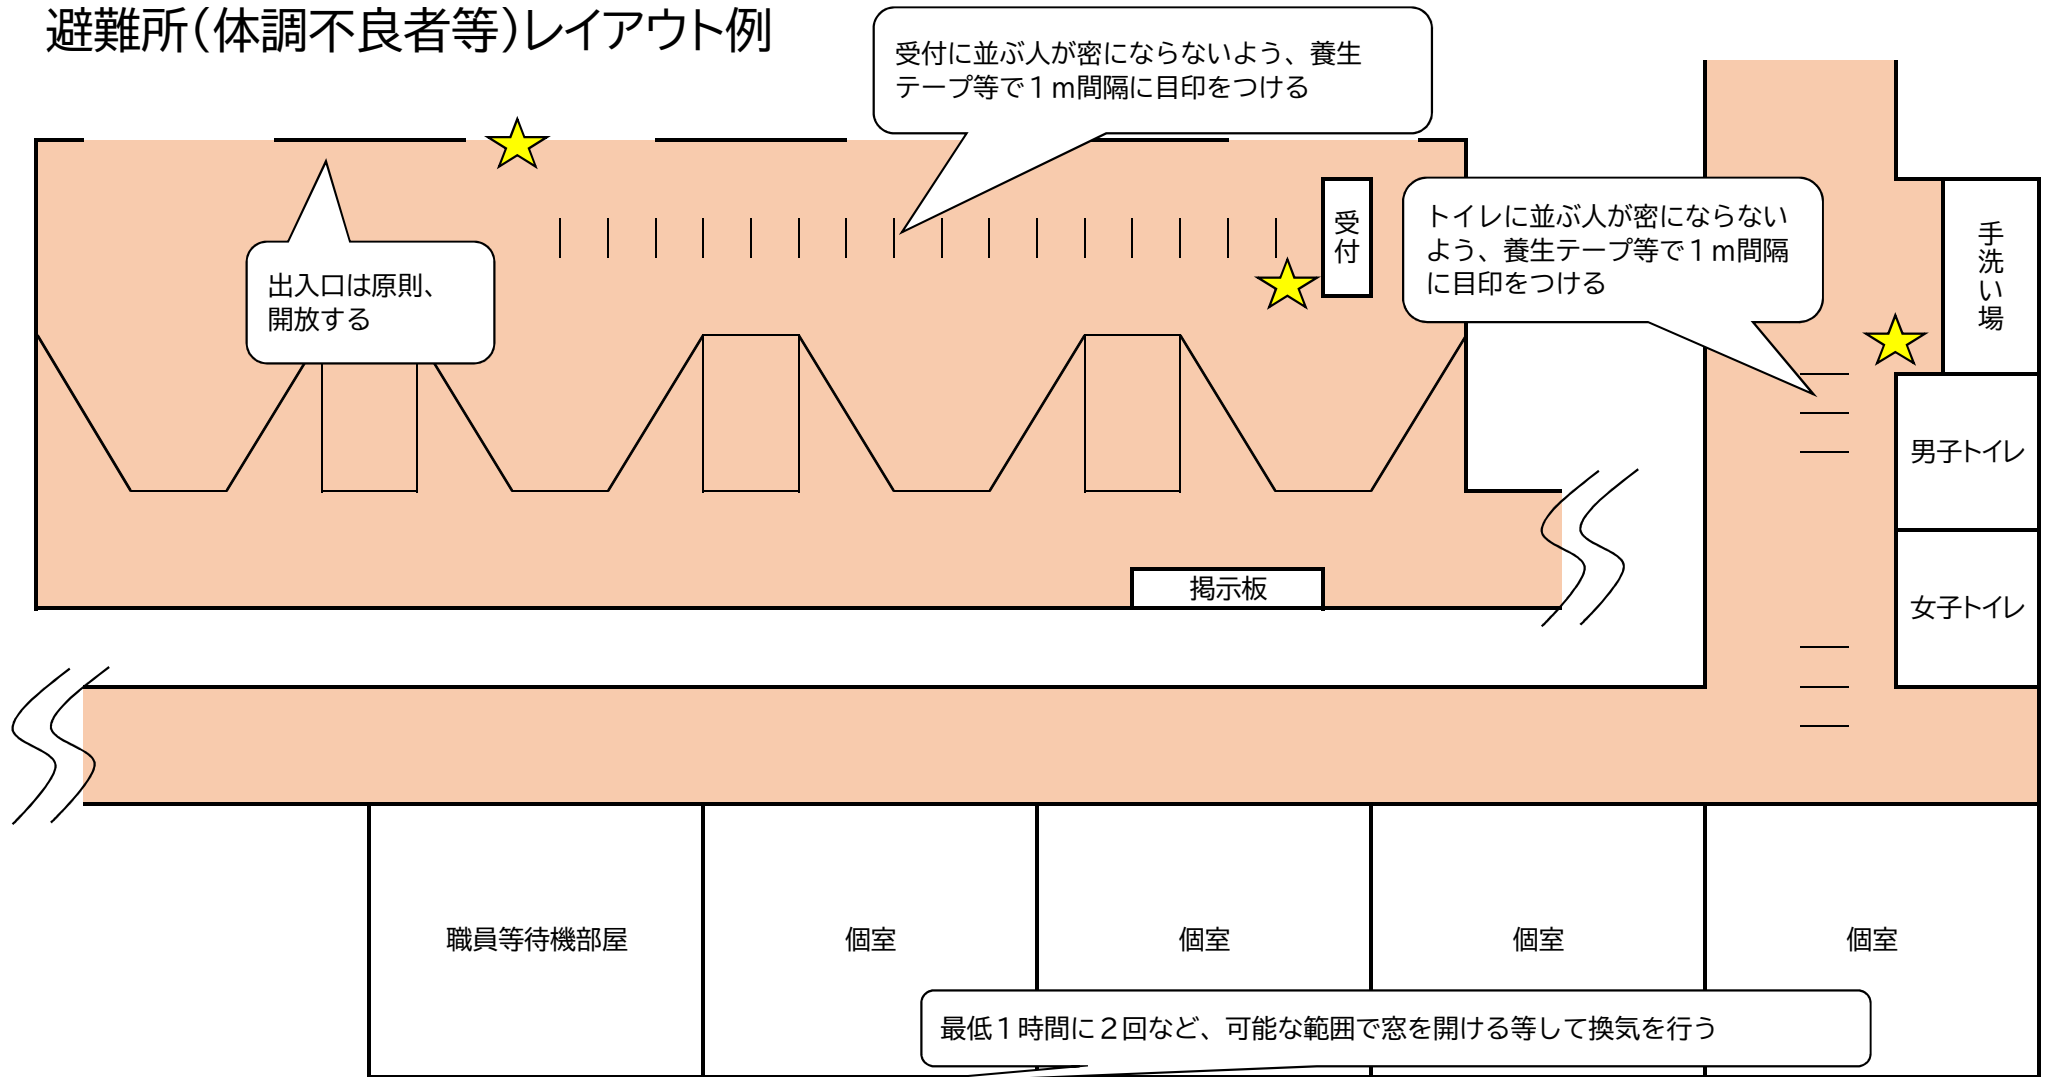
避難所（体調不良者等）レイアウト例

受付に並ぶ人が密にならないよう、養生テープ等で１ｍ間隔に目印をつける

出入口は原則、開放する

受付

トイレに並ぶ人が密にならないよう、養生テープ等で１ｍ間隔に目印をつける

手洗い場

男子トイレ

女子トイレ

掲示板

職員等待機部屋

個室

個室

個室

個室

最低１時間に２回など、可能な範囲で窓を開ける等して換気を行う